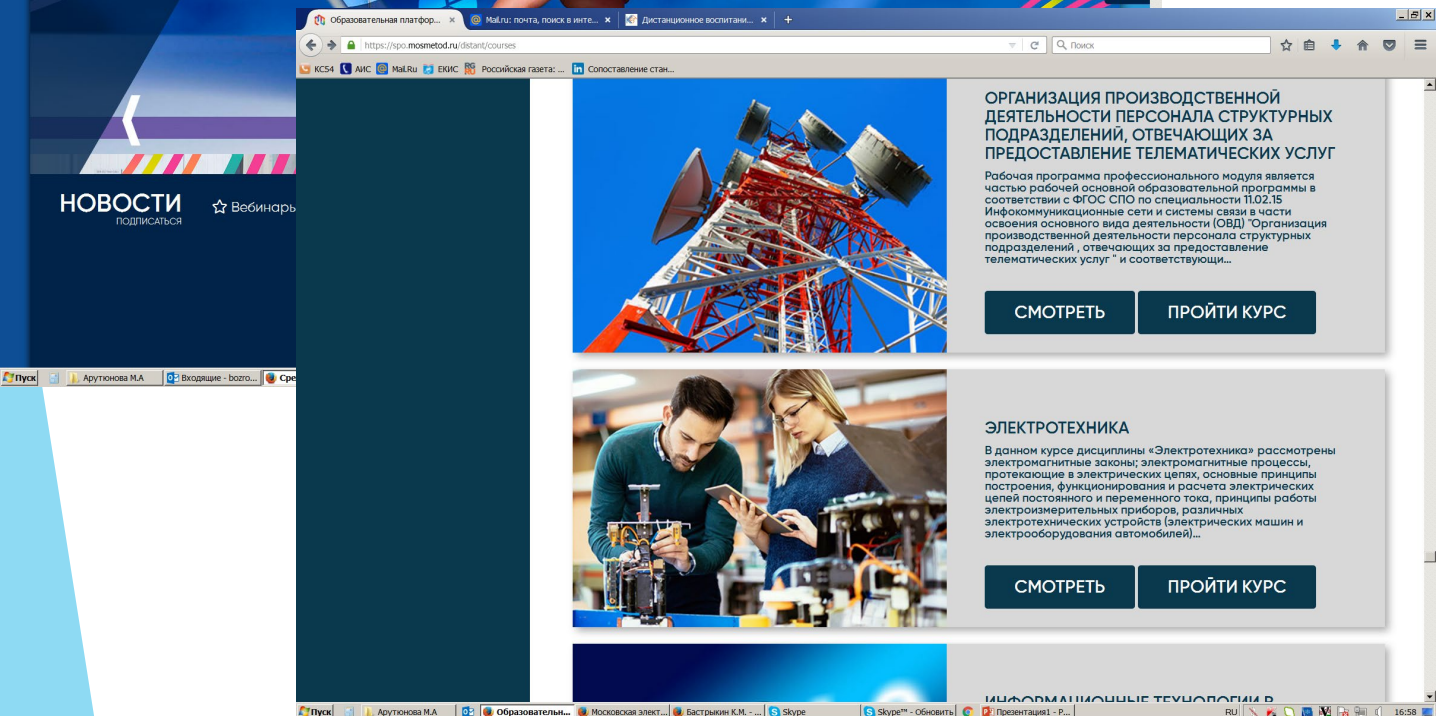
НОВОСТИ
ПОДПИСАТЬСЯ
☆ Вебинары

Пуск | Арутюнова М.А | Входящие - bozro... | Сре

Образовательная платфор... × | Mail.ru: почта, поиск в инте... × | Дистанционное воспитани... × | +

https://spo.mosmetod.ru/distant/courses

Поиск

КС54 | АИС | Mail.Ru | ЕКИС | Российская газета: ... | Сопоставление стан...

ОРГАНИЗАЦИЯ ПРОИЗВОДСТВЕННОЙ ДЕЯТЕЛЬНОСТИ ПЕРСОНАЛА СТРУКТУРНЫХ ПОДРАЗДЕЛЕНИЙ, ОТВЕЧАЮЩИХ ЗА ПРЕДОСТАВЛЕНИЕ ТЕЛЕМАТИЧЕСКИХ УСЛУГ

Рабочая программа профессионального модуля является частью рабочей основной образовательной программы в соответствии с ФГОС СПО по специальности 11.02.15 Инфокоммуникационные сети и системы связи в части освоения основного вида деятельности (ОВД) "Организация производственной деятельности персонала структурных подразделений , отвечающих за предоставление телематических услуг " и соответствующи...

СМОТРЕТЬ
ПРОЙТИ КУРС

ЭЛЕКТРОТЕХНИКА

В данном курсе дисциплины «Электротехника» рассмотрены электромагнитные законы; электромагнитные процессы, протекающие в электрических цепях, основные принципы построения, функционирования и расчета электрических цепей постоянного и переменного тока, принципы работы электроизмерительных приборов, различных электротехнических устройств (электрических машин и электрооборудования автомобилей)...

СМОТРЕТЬ
ПРОЙТИ КУРС

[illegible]

Пуск | Арутюнова М.А | Образовательны... | Московская элект... | Бастрыкин К.М. - ... | Skype | Skype™ - Обновить | Презентация1 - Р... | RU | 16:58